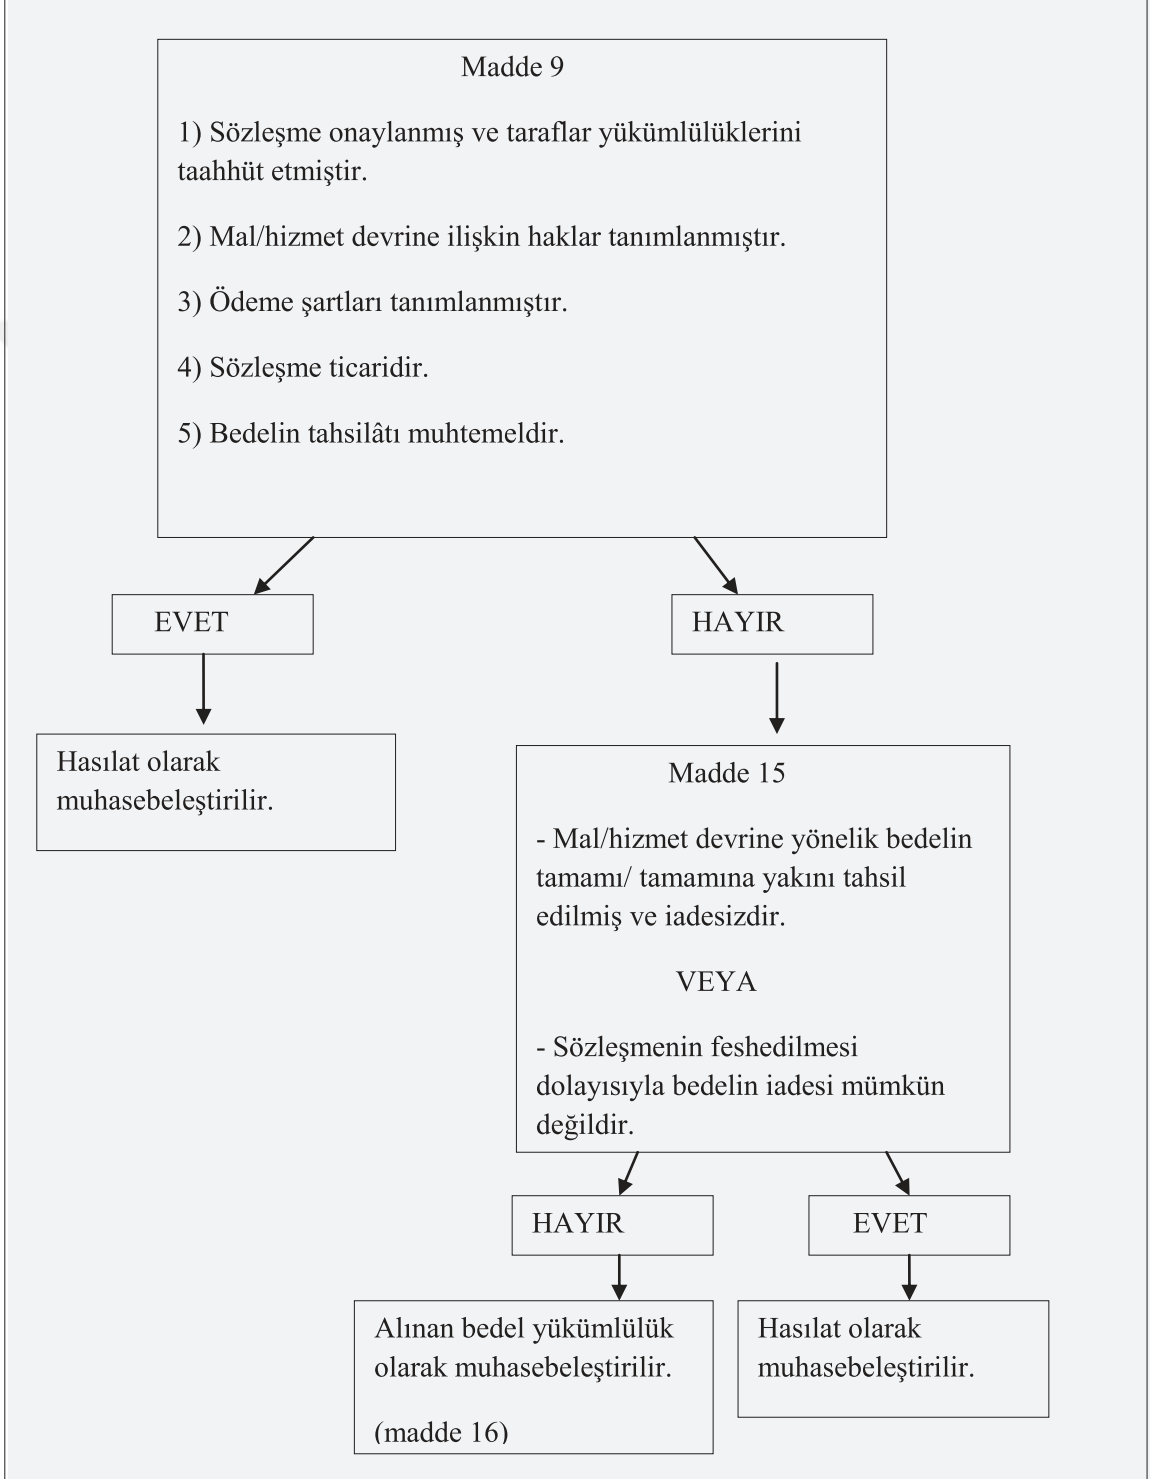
Madde 9

1) Sözleşme onaylanmış ve taraflar yükümlülüklerini taahhüt etmiştir.

2) Mal/hizmet devrine ilişkin haklar tanımlanmıştır.

3) Ödeme şartları tanımlanmıştır.

4) Sözleşme ticaridir.

5) Bedelin tahsilâtı muhtemeldir.

EVET

HAYIR

Hasılat olarak muhasebeleştirilir.

Madde 15

- Mal/hizmet devrine yönelik bedelin tamamı/ tamamına yakını tahsil edilmiş ve iadesizdir.

VEYA

- Sözleşmenin feshedilmesi dolayısıyla bedelin iadesi mümkün değildir.

HAYIR

EVET

Alınan bedel yükümlülük olarak muhasebeleştirilir.

(madde 16)

Hasılat olarak muhasebeleştirilir.